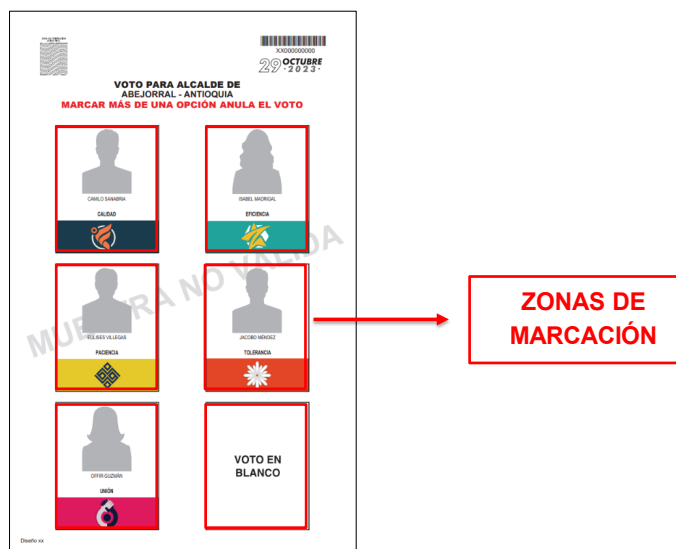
XX000000000

29 OCTUBRE ·2023·

VOTO PARA ALCALDE DE
ABEJORRAL - ANTIOQUIA
MARCAR MÁS DE UNA OPCIÓN ANULA EL VOTO

CAMILO SANABRIA
CALIDAD

ISABEL MADRIGAL
EFICIENCIA

ULISES VILLEGAS
PACIENCIA

JACOBO MÉNDEZ
TOLERANCIA

OFFIR GUZMÁN
UNIÓN

VOTO EN BLANCO

MUESTRA NO VÁLIDA

Diseño xx

ZONAS DE MARCACIÓN